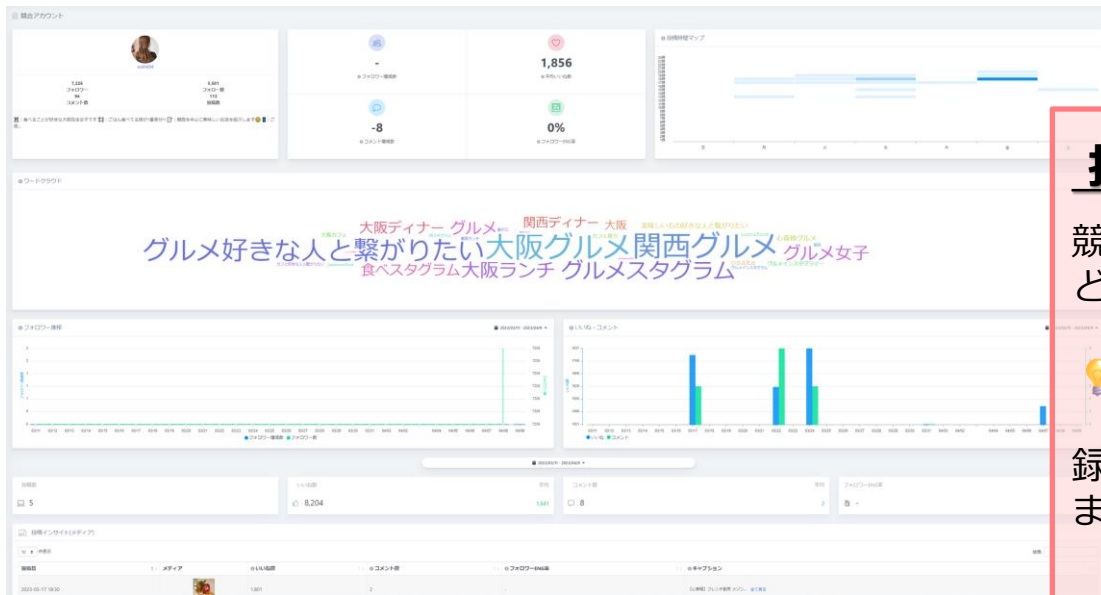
競合アカウント

7,326
フォロワー
5,601
フォロー数
94
コメント数
113
投稿数

-
フォロワー増減数

1,856
平均いいね数

-8
コメント増減数

0%
フォロワーENG率

投稿時間マップ

ワードクラウド

大阪ディナー グルメ 関西ディナー 大阪
グルメ好きな人と繋がりたい 大阪グルメ 関西グルメ グルメ女子
食べスタグラム 大阪ランチ グルメスタグラム

フォロワー推移

いいね・コメント

投稿数
5

いいね数
8,204

コメント数
8

フォロワーENG率
-

投稿インサイト(メディア)

投稿日
メディア
いいね数
コメント数
フォロワーENG率
キャプション

2023-05-17 18:30
1,801
2

競
ど

録
ま